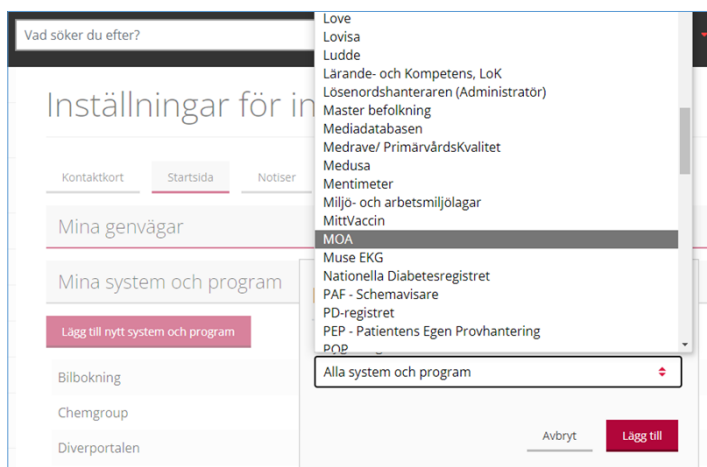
Vad söker du efter?

Inställningar för in

Kontaktkort
Startsida
Notiser

Mina genvägar

Mina system och program

Lägg till nytt system och program

Bilbokning
Chemgroup
Diverportalen

Love
Lovisa
Ludde
Lärande- och Kompetens, LoK
Lösenordshanteraren (Administratör)
Master befolkning
Mediadatabasen
Medrave/ PrimärvårdsKvalitet
Medusa
Mentimeter
Miljö- och arbetsmiljölagar
MittVaccin
MOA
Muse EKG
Nationella Diabetesregistret
PAF - Schemavisare
PD-registret
PEP - Patientens Egen Provhantering
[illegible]

Alla system och program

Avbryt
Lägg till